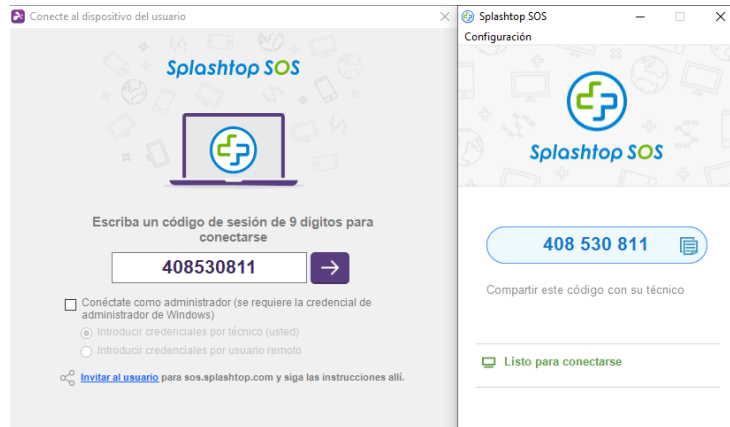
Conecte al dispositivo del usuario

Splashtop SOS

Escriba un código de sesión de 9 dígitos para conectarse

408530811

Conéctate como administrador (se requiere la credencial de administrador de Windows)

Introducir credenciales por técnico (usted)

Introducir credenciales por usuario remoto

Invitar al usuario para sos.splashtop.com y siga las instrucciones allí.

Splashtop SOS

Configuración

Splashtop SOS

408 530 811

Compartir este código con su técnico

Listo para conectarse